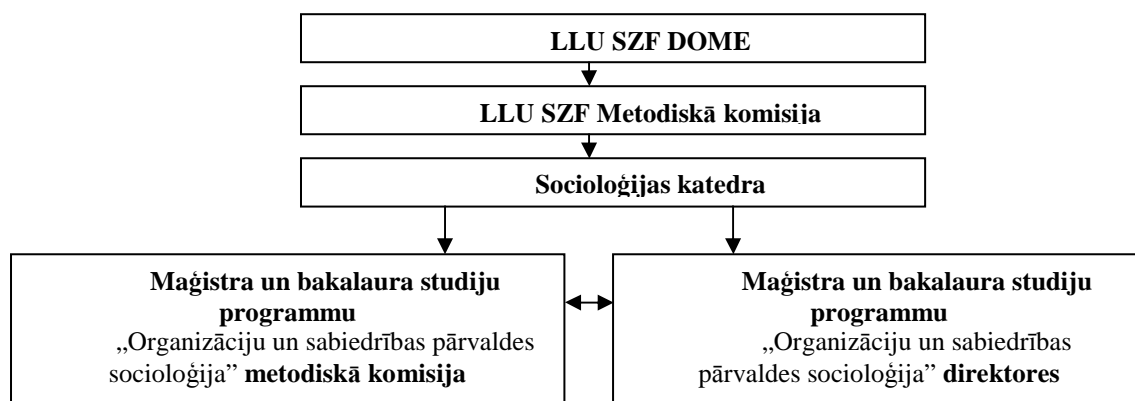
LLU SZF DOME

LLU SZF Metodiskā komisija

Socioloģijas katedra

Maģistra un bakalaura studiju programmu „Organizāciju un sabiedrības pārvaldes socioloģija" metodiskā komisija

Maģistra un bakalaura studiju programmu „Organizāciju un sabiedrības pārvaldes socioloģija" direktores